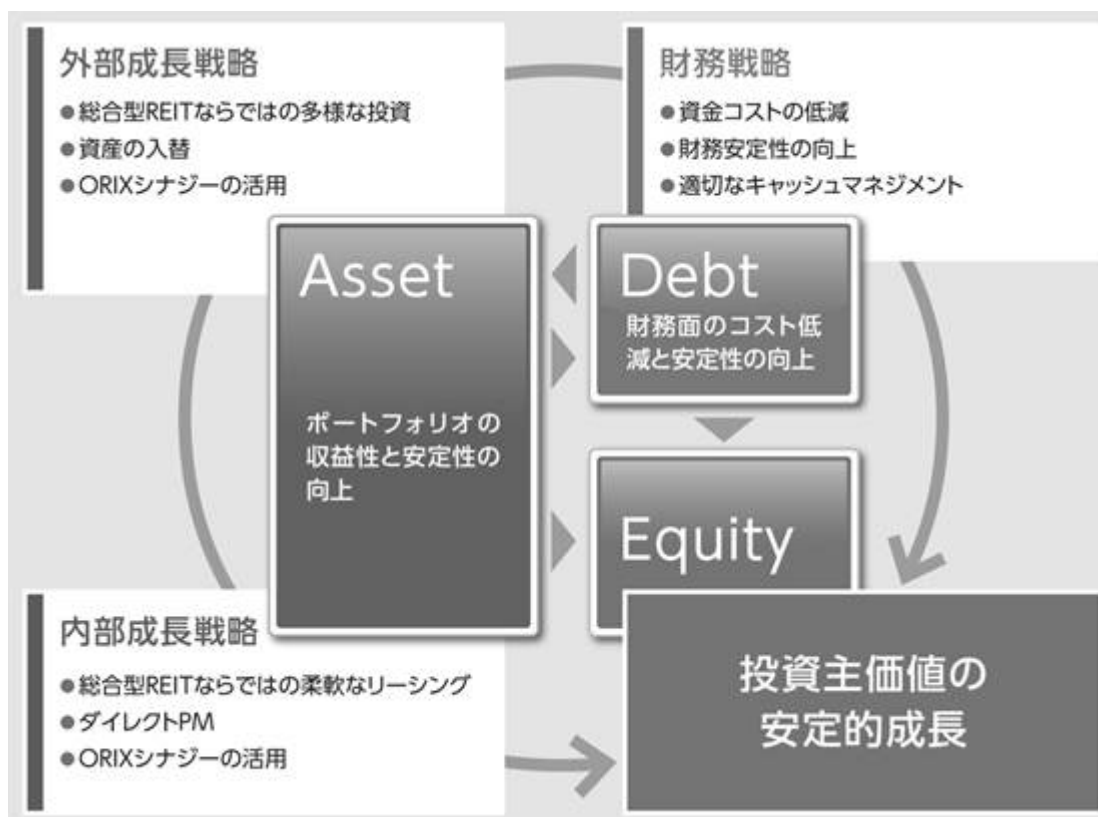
外部成長戦略

●総合型REITならではの多様な投資
●資産の入替
●ORIXシナジーの活用

財務戦略

●資金コストの低減
●財務安定性の向上
●適切なキャッシュマネジメント

Asset

ポートフォリオの収益性と安定性の向上

Debt

財務面のコスト低減と安定性の向上

Equity

内部成長戦略

●総合型REITならではの柔軟なリーシング
●ダイレクトPM
●ORIXシナジーの活用

投資主価値の安定的成長